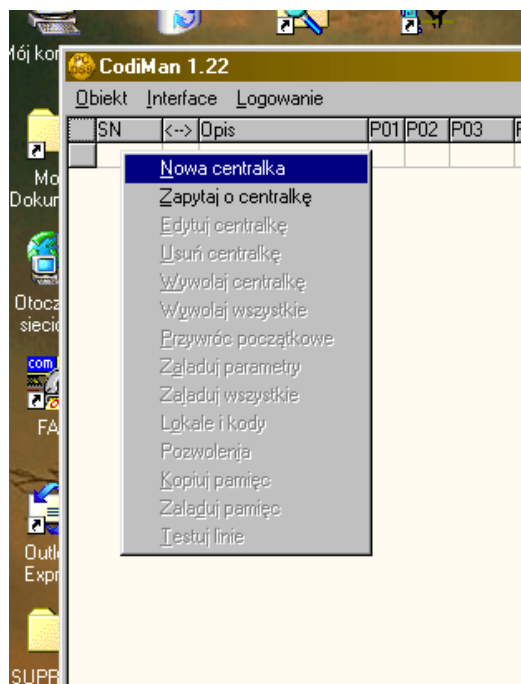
Mój kor
CodiMan 1.22
Obiekt Interface Logowanie
| SN | <--> | Opis | P01 | P02 | P03 |
|---|---|---|---|---|---|
Mo Dokun
Otocz siecio
com
FA
Outl Expr
SUPR
Nowa centralka
Zapytaj o centralkę
Edytuj centralkę
Usuń centralkę
Wywołaj centralkę
Wywołaj wszystkie
Przywróć początkowe
Załaduj parametry
Załaduj wszystkie
Lokale i kody
Pozwolenia
Kopiuj pamięć
Załaduj pamięć
Testuj linie